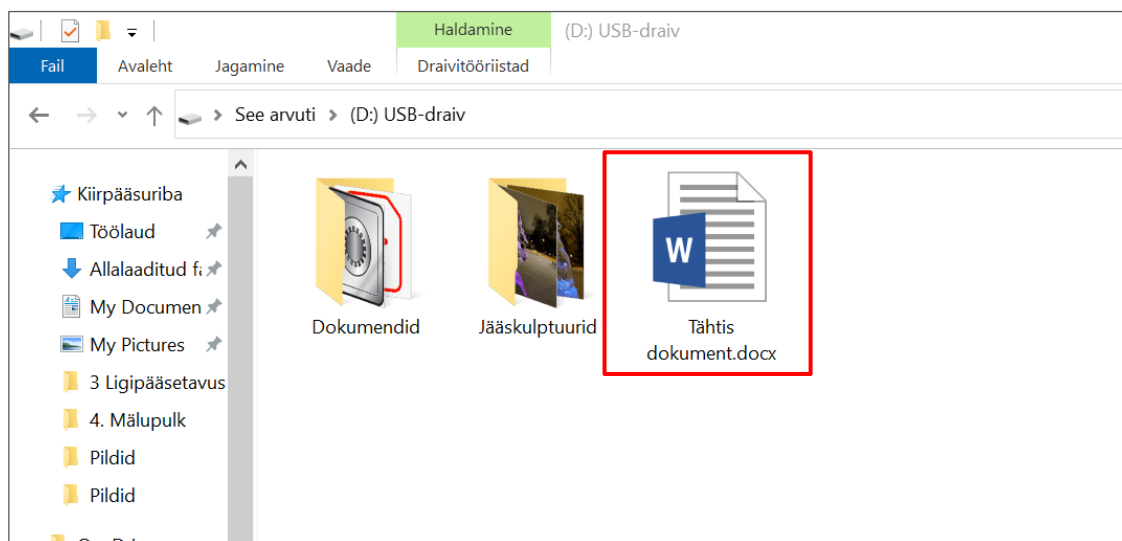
Haldamine
(D:) USB-draiv
Fail
Avaleht
Jagamine
Vaade
Draivitööriistad

See arvuti > (D:) USB-draiv

Kiirpääsuriba
Töölaud
Allalaaditud fa
My Documen
My Pictures
3 Ligipääsetavus
4. Mälupulk
Pildid
Pildid

Dokumendid
Jääskulptuurid
Tähtis dokument.docx
W